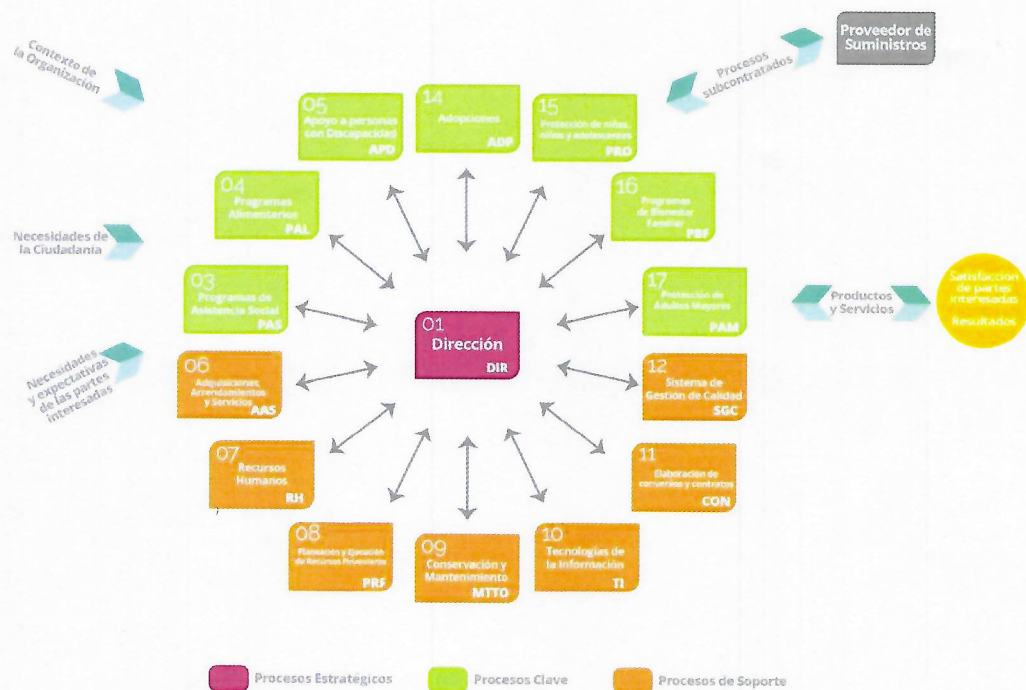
Contexto de la Organización

Necesidades de la Ciudadanía

Necesidades y expectativas de las partes interesadas

Procesos subcontratados

Proveedor de Suministros

Productos y Servicios

Satisfacción de partes interesadas

Resultados

05
Apoyo a personas con Discapacidad
APD

14
Adopciones
ADP

15
Protección de niñas, niños y adolescentes
PRO

04
Programas Alimentarios
PAL

16
Programas de Bienestar Familiar
PBF

03
Programas de Asistencia Social
PAS

01
Dirección
DIR

17
Protección de Adultos Mayores
PAM

06
Adquisiciones, Arrendamientos y Servicios
AAS

12
Sistema de Gestión de Calidad
SGC

07
Recursos Humanos
RH

11
Elaboración de convenios y contratos
CON

08
Planeación y Ejecución de Recursos Financieros
PRF

09
Conservación y Mantenimiento
MTTO

10
Tecnologías de la Información
TI

Procesos Estratégicos

Procesos Clave

Procesos de Soporte